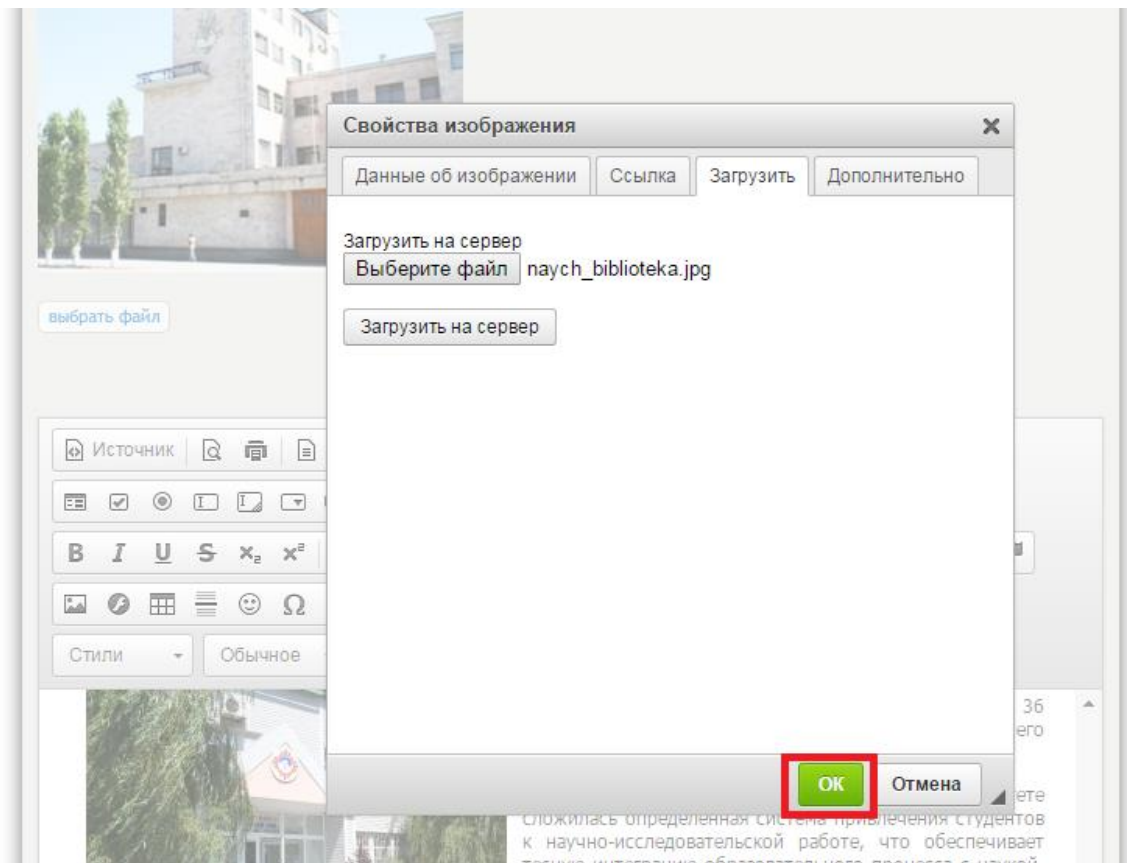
Свойства изображения

Данные об изображении | Ссылка | Загрузить | Дополнительно

Загрузить на сервер
Выберите файл naych_biblioteka.jpg

Загрузить на сервер

выбрать файл

Источник

B I U S $x_2$ $x^2$

Ω

Стили Обычное

36
его

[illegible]ете
сложилась определенная система привлечения студентов к научно-исследовательской работе, что обеспечивает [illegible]

OK Отмена